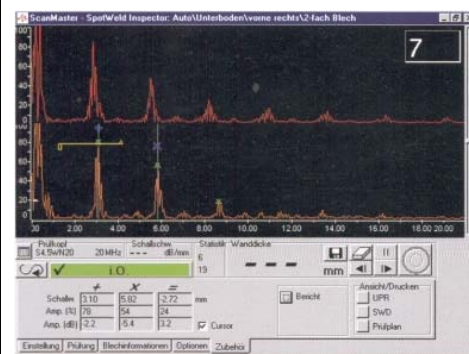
ScanMaster - SpotWeld Inspector: Auto\Unterboden\vorne rechts\2-fach Blech

7

100
80
60
40
20
00
80
60
40
20

2.00 4.00 6.00 8.00 10.00 12.00 14.00 16.00 18.00 20.00

Prüfkopf S4,5WN20
20 MHz
Schallschw. --- dB/mm
Statistik Wanddicke 6 19

I.O.

mm

| | + | X | = | |
|---|---|---|---|---|
| Schallw. | 3.10 | 5.82 | -2.72 | mm |
| Amp. (%) | 78 | 54 | 24 | |
| Amp. (dB) | -2.2 | -5.4 | 3.2 | |

Cursor

Bericht

Ansicht/Drucken
UPR
SWD
Prüfplan

Einstellung | Prüfung | Blechinformationen | Optionen | Zubehör